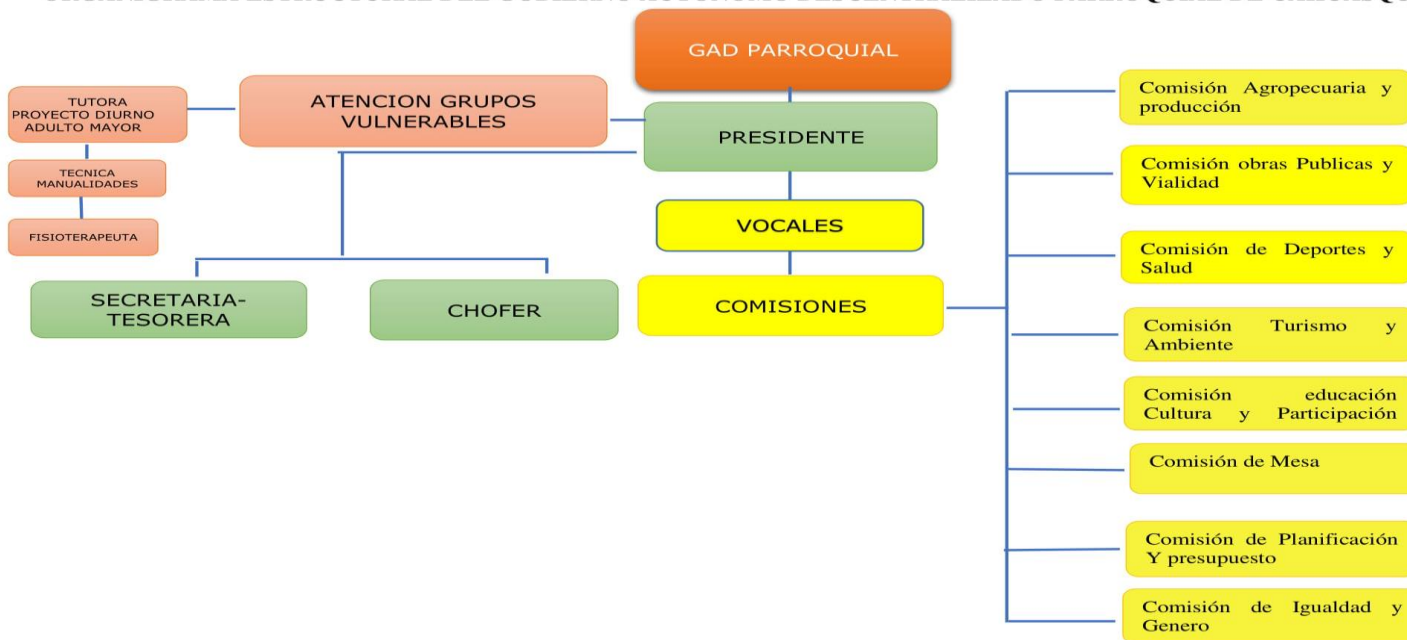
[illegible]

GAD PARROQUIAL

TUTORA PROYECTO DIURNO ADULTO MAYOR

ATENCION GRUPOS VULNERABLES

PRESIDENTE

TECNICA MANUALIDADES

FISIOTERAPEUTA

VOCALES

SECRETARIA-TESORERA

CHOFER

COMISIONES

Comisión Agropecuaria y producción

Comisión obras Publicas y Vialidad

Comisión de Deportes y Salud

Comisión Turismo y Ambiente

Comisión educación Cultura y Participación

Comisión de Mesa

Comisión de Planificación Y presupuesto

Comisión de Igualdad y Genero